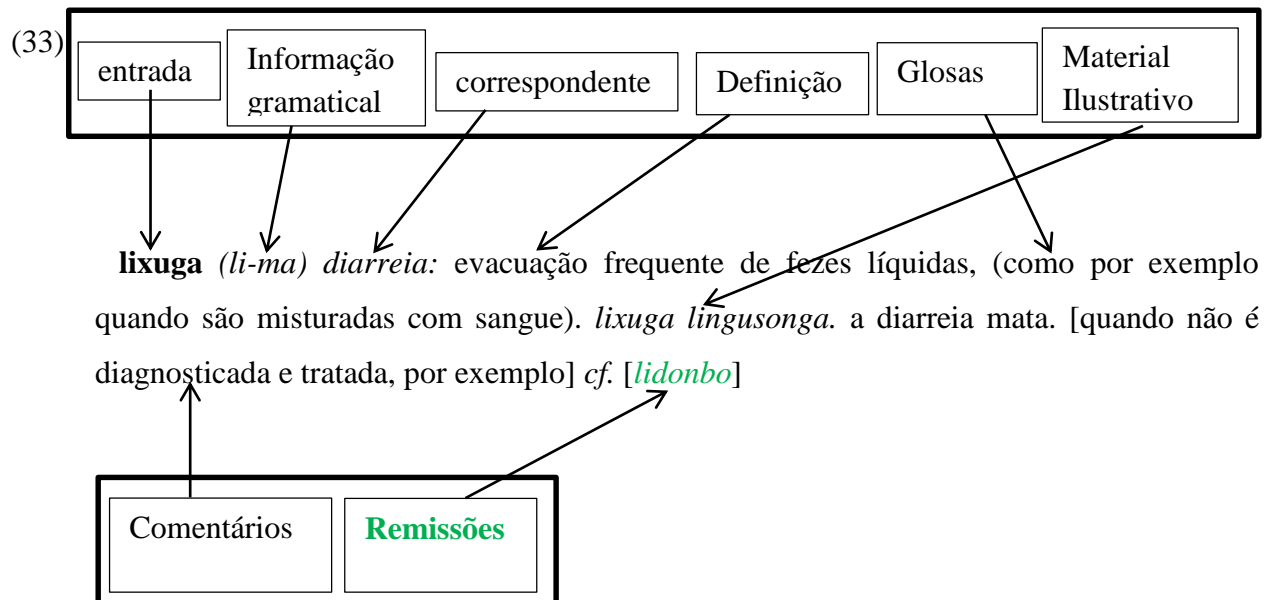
(33)

| entrada | Informação gramatical | correspondente | Definição | Glosas | Material Ilustrativo |
|---|---|---|---|---|---|

**lixuga** *(li-ma) diarreia:* evacuação frequente de fezes líquidas, (como por exemplo quando são misturadas com sangue). *lixuga lingusonga.* a diarreia mata. [quando não é diagnosticada e tratada, por exemplo] *cf.* [*lidonbo*]

| Comentários | **Remissões** |
|---|---|